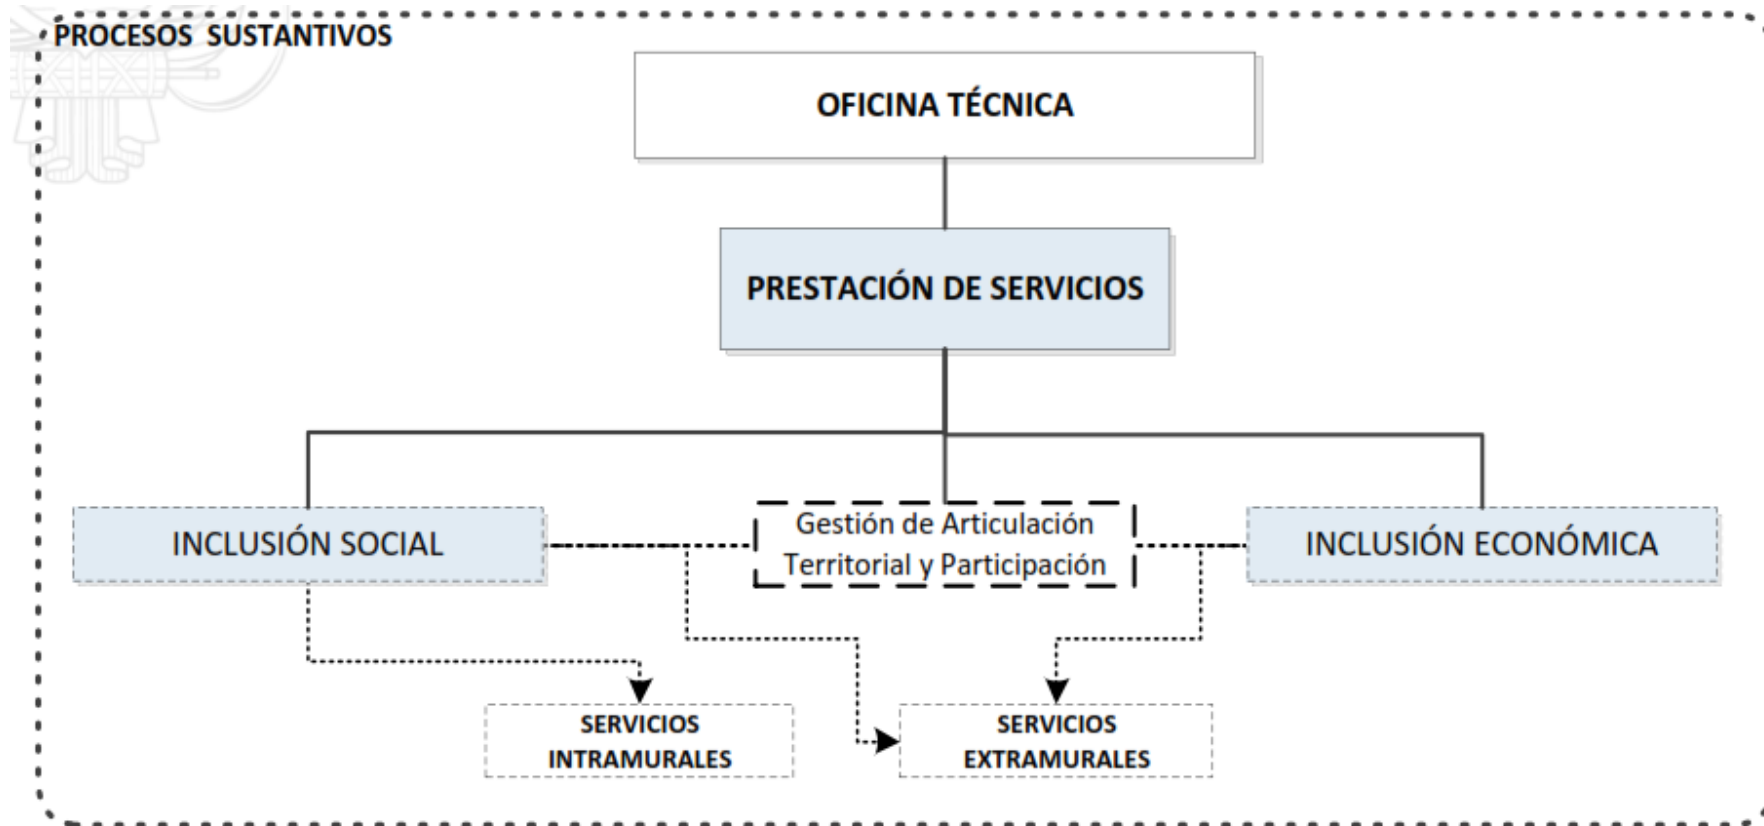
PROCESOS SUSTANTIVOS

OFICINA TÉCNICA

PRESTACIÓN DE SERVICIOS

INCLUSIÓN SOCIAL

Gestión de Articulación Territorial y Participación

INCLUSIÓN ECONÓMICA

SERVICIOS INTRAMURALES

SERVICIOS EXTRAMURALES